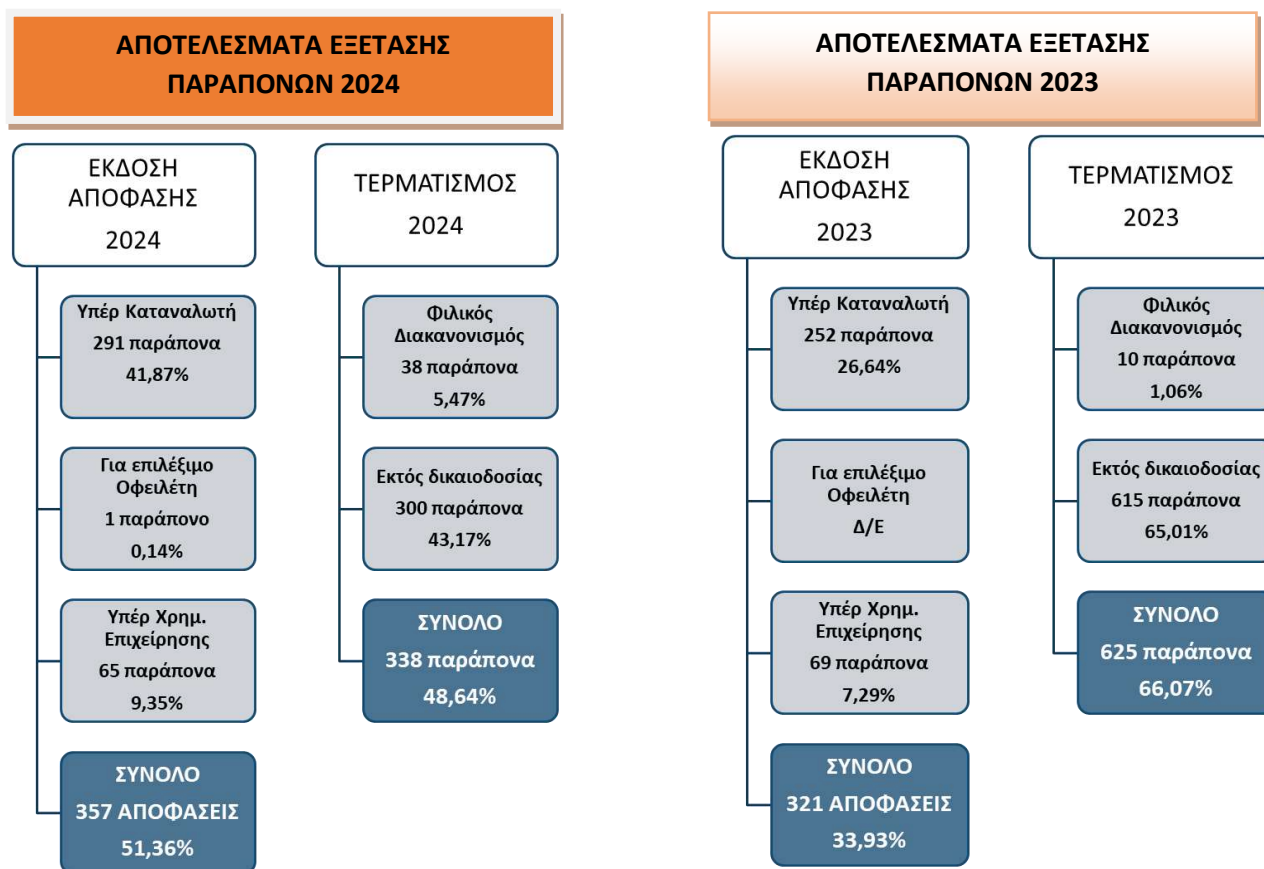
ΑΠΟΤΕΛΕΣΜΑΤΑ ΕΞΕΤΑΣΗΣ ΠΑΡΑΠΟΝΩΝ 2024

ΕΚΔΟΣΗ ΑΠΟΦΑΣΗΣ 2024

Υπέρ Καταναλωτή 291 παράπονα 41,87%

Για επιλέξιμο Οφειλέτη 1 παράπονο 0,14%

Υπέρ Χρημ. Επιχείρησης 65 παράπονα 9,35%

ΣΥΝΟΛΟ 357 ΑΠΟΦΑΣΕΙΣ 51,36%

ΤΕΡΜΑΤΙΣΜΟΣ 2024

Φιλικός Διακανονισμός 38 παράπονα 5,47%

Εκτός δικαιοδοσίας 300 παράπονα 43,17%

ΣΥΝΟΛΟ 338 παράπονα 48,64%

ΑΠΟΤΕΛΕΣΜΑΤΑ ΕΞΕΤΑΣΗΣ ΠΑΡΑΠΟΝΩΝ 2023

ΕΚΔΟΣΗ ΑΠΟΦΑΣΗΣ 2023

Υπέρ Καταναλωτή 252 παράπονα 26,64%

Για επιλέξιμο Οφειλέτη Δ/Ε

Υπέρ Χρημ. Επιχείρησης 69 παράπονα 7,29%

ΣΥΝΟΛΟ 321 ΑΠΟΦΑΣΕΙΣ 33,93%

ΤΕΡΜΑΤΙΣΜΟΣ 2023

Φιλικός Διακανονισμός 10 παράπονα 1,06%

Εκτός δικαιοδοσίας 615 παράπονα 65,01%

ΣΥΝΟΛΟ 625 παράπονα 66,07%